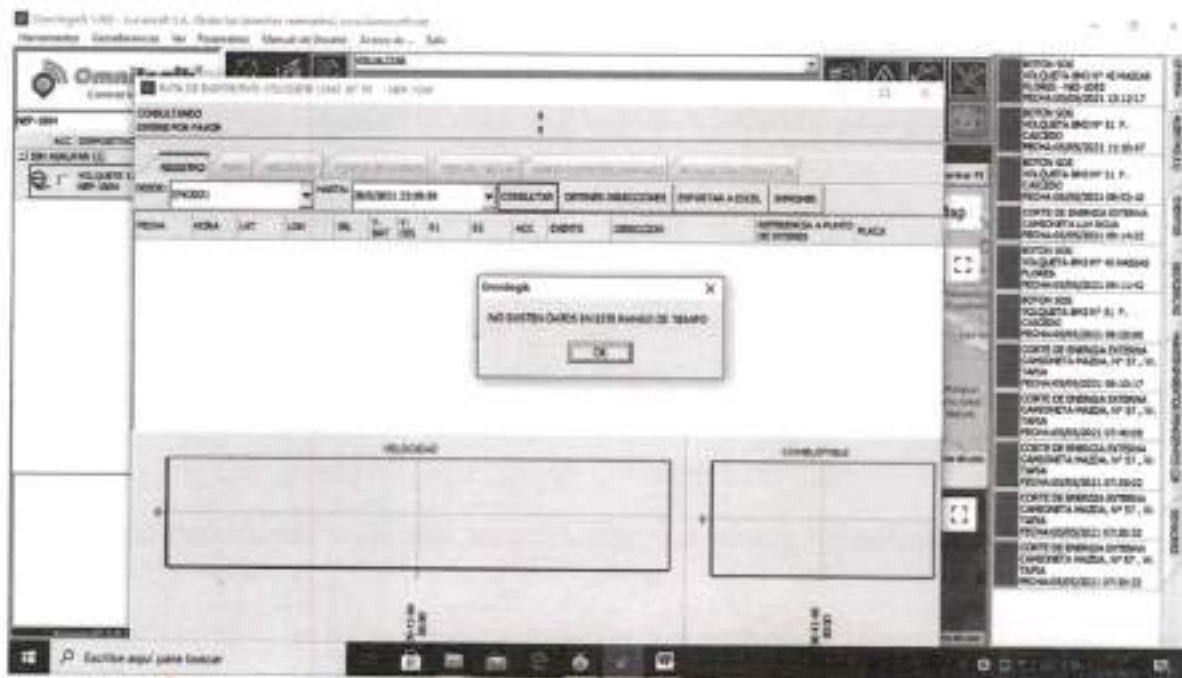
Omnilogik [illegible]

Herramientas Geocercas Ver Reportes Manual de Usuario Acerca de... Salir

Omnilogik

RUTA DE DISPOSITIVO: VOLQUETE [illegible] Nº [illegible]

VOLQUETE

COMBUSTIBLE
ESPERE POR FAVOR

REGISTRO

DESDE: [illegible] HASTA: 06/05/2021 23:59:59 CONSULTAR OBTENER DIRECCIONES EXPORTAR A EXCEL IMPRIMIR

FECHA HORA LAT LON VEL DIRECCION REFERENCIA A PUNTO DE INTERES PLACA

Omnilogik
NO EXISTEN DATOS EN ESTE RANGO DE TIEMPO
OK

VELOCIDAD

COMBUSTIBLE

0

0

BOTON SOS
VOLQUETA BMD Nº 45 MAZDA FLORES
FECHA:05/05/2021 15:12:17

BOTON SOS
VOLQUETA BMD Nº 31 P. CAICEDO
FECHA:05/05/2021 11:35:47

BOTON SOS
VOLQUETA BMD Nº 31 P. CAICEDO
FECHA:05/05/2021 09:53:42

CORTE DE ENERGIA EXTERNA
CAMIONETA LUV ROJA
FECHA:05/05/2021 09:14:22

BOTON SOS
VOLQUETA BMD Nº 45 MAZDA FLORES
FECHA:05/05/2021 09:11:42

BOTON SOS
VOLQUETA BMD Nº 31 P. CAICEDO
FECHA:05/05/2021 09:20:00

CORTE DE ENERGIA EXTERNA
CAMIONETA MAZDA, Nº 57, W. TAPIA
FECHA:05/05/2021 08:10:17

CORTE DE ENERGIA EXTERNA
CAMIONETA MAZDA, Nº 57, W. TAPIA
FECHA:05/05/2021 07:40:09

CORTE DE ENERGIA EXTERNA
CAMIONETA MAZDA, Nº 57, W. TAPIA
FECHA:05/05/2021 07:30:22

CORTE DE ENERGIA EXTERNA
CAMIONETA MAZDA, Nº 57, W. TAPIA
FECHA:05/05/2021 07:30:22

CORTE DE ENERGIA EXTERNA
CAMIONETA MAZDA, Nº 57, W. TAPIA
FECHA:05/05/2021 07:30:22

Escribe aquí para buscar